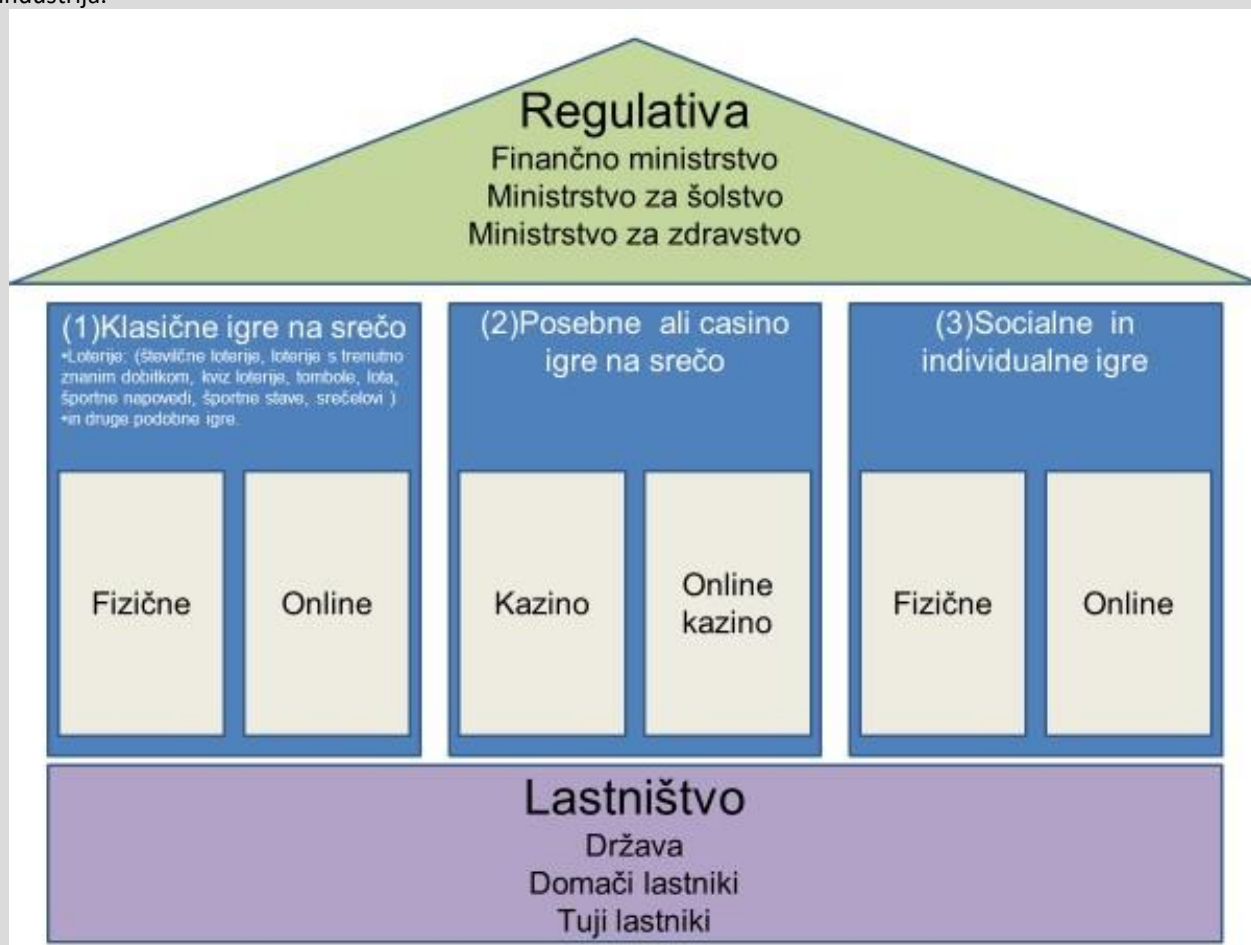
industrija.

Regulativa
Finančno ministrstvo
Ministrstvo za šolstvo
Ministrstvo za zdravstvo

(1)Klasične igre na srečo
•Loterije: (številčne loterije, loterije s trenutno znanim dobitkom, kviz loterije, tombole, lota, športne napovedi, športne stave, srečelovi )
•in druge podobne igre.

Fizične

Online

(2)Posebne ali casino igre na srečo

Kazino

Online kazino

(3)Socialne in individualne igre

Fizične

Online

Lastništvo
Država
Domači lastniki
Tuji lastniki